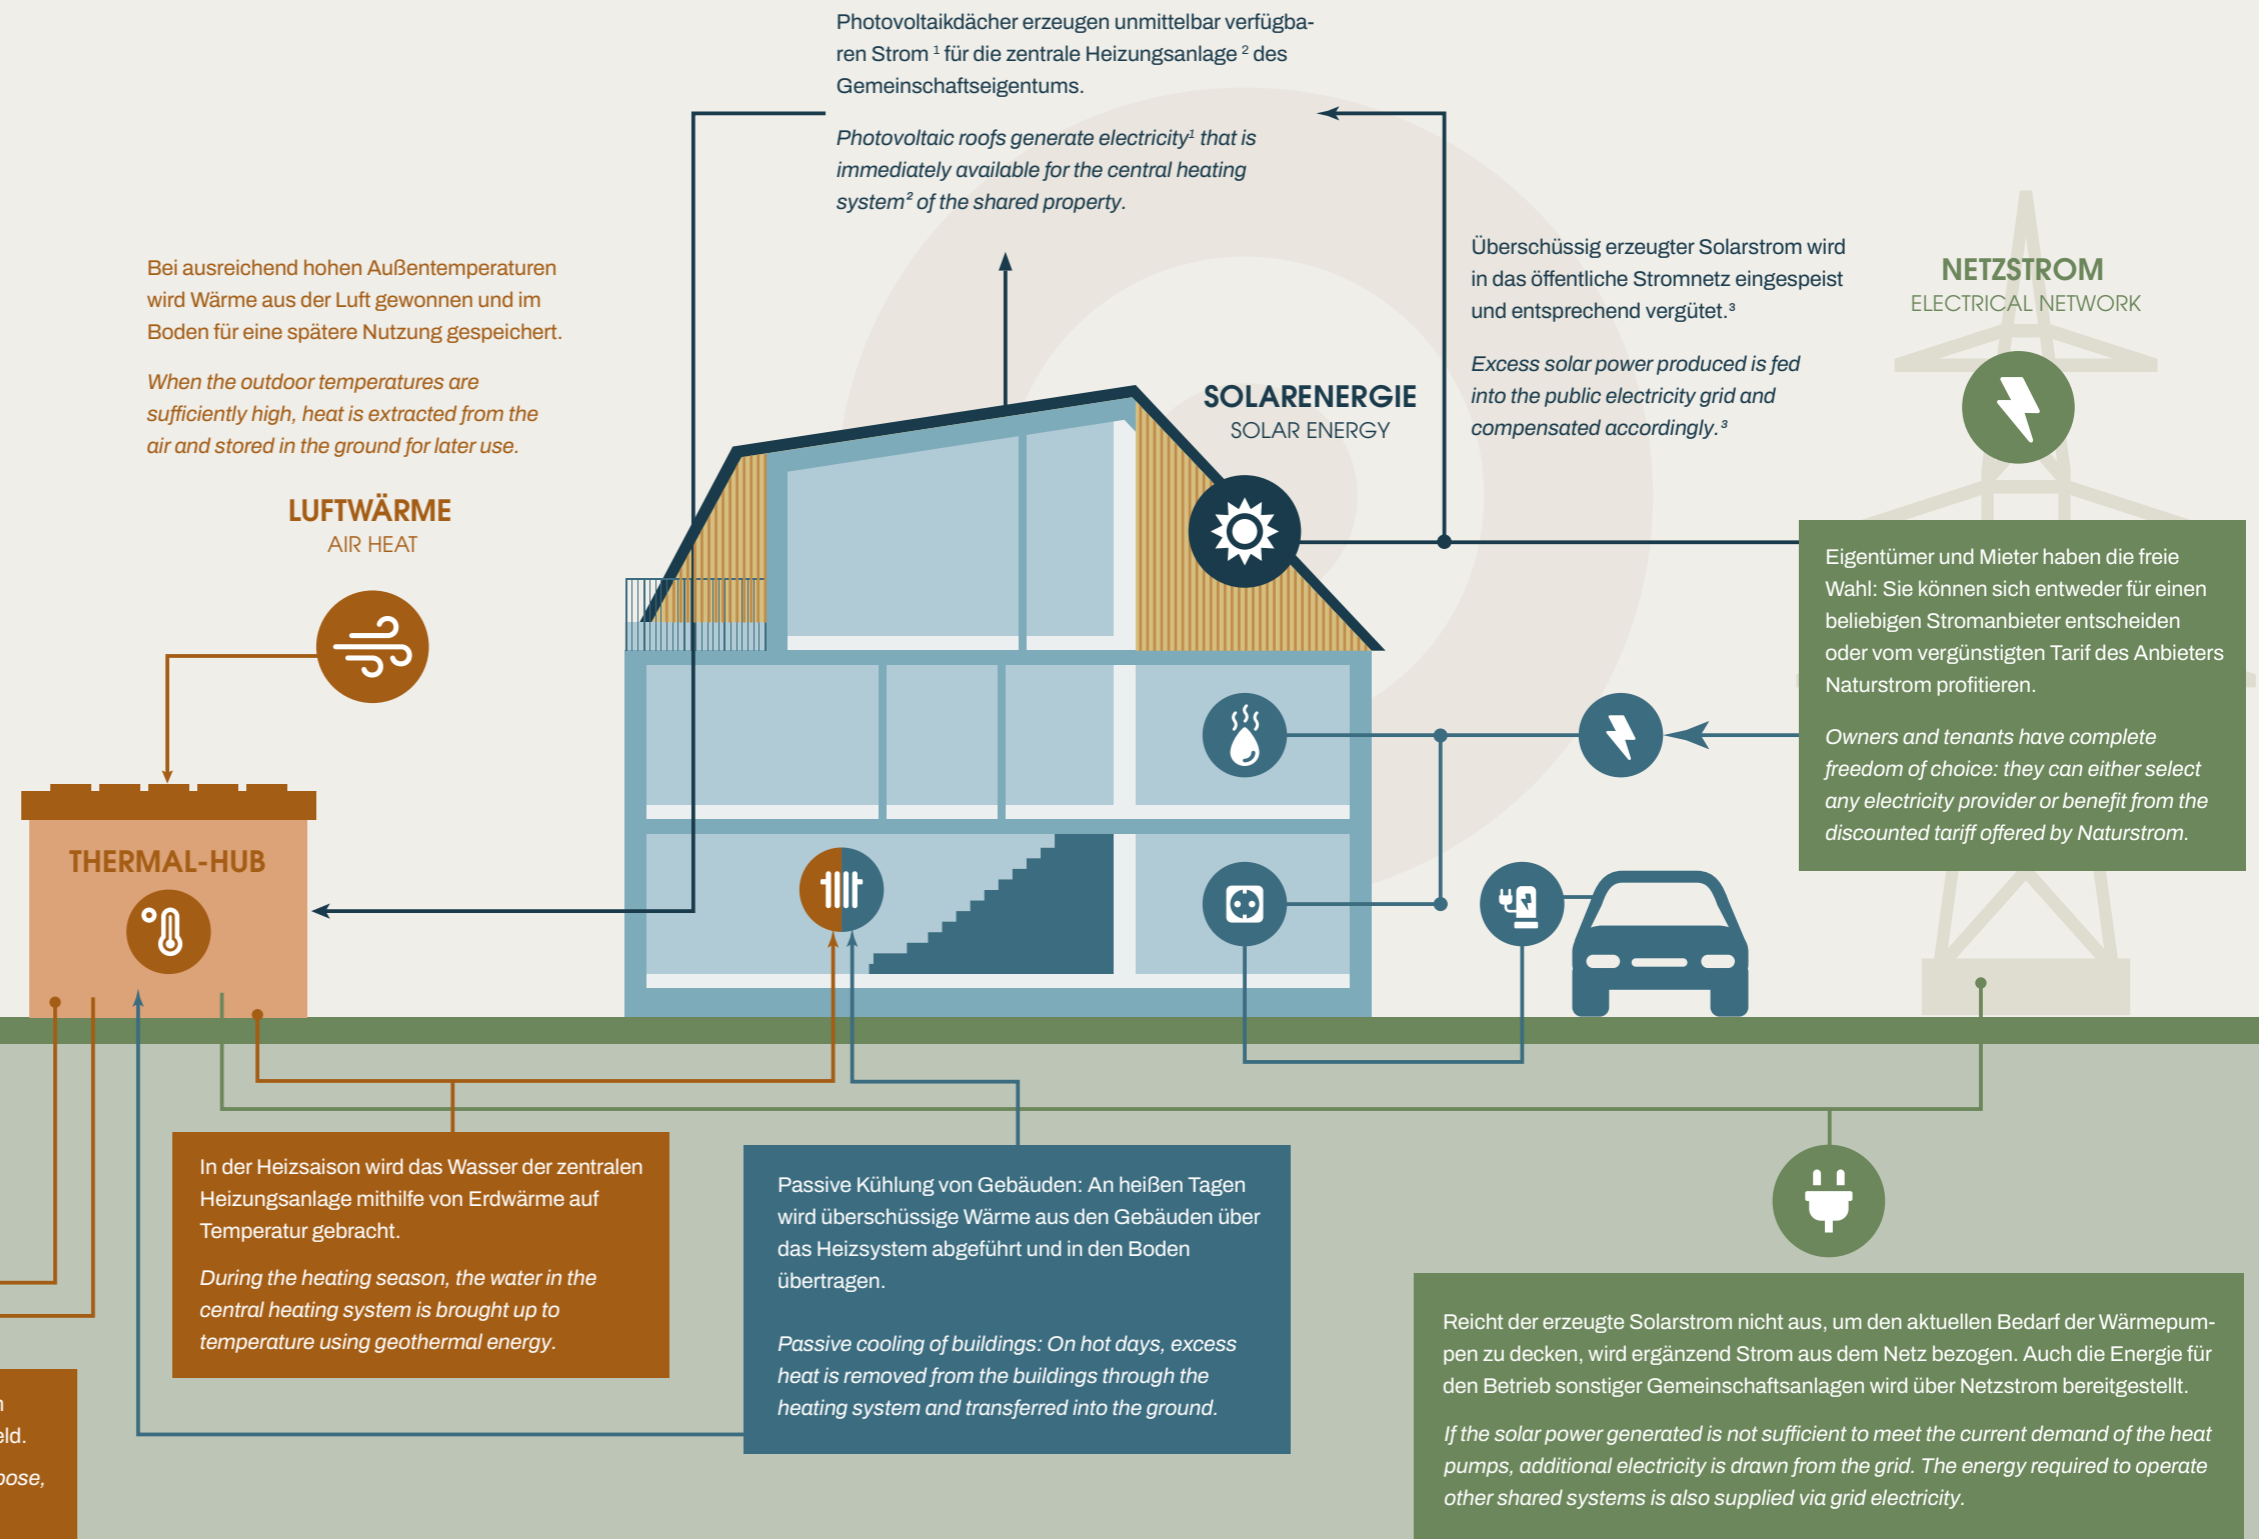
Photovoltaikdächer erzeugen unmittelbar verfügbaren Strom $^1$ für die zentrale Heizungsanlage $^2$ des Gemeinschaftseigentums.

*Photovoltaic roofs generate electricity$^1$ that is immediately available for the central heating system$^2$ of the shared property.*

Bei ausreichend hohen Außentemperaturen wird Wärme aus der Luft gewonnen und im Boden für eine spätere Nutzung gespeichert.

*When the outdoor temperatures are sufficiently high, heat is extracted from the air and stored in the ground for later use.*

LUFTWÄRME
AIR HEAT

Überschüssig erzeugter Solarstrom wird in das öffentliche Stromnetz eingespeist und entsprechend vergütet.$^3$

*Excess solar power produced is fed into the public electricity grid and compensated accordingly.$^3$*

NETZSTROM
ELECTRICAL NETWORK

SOLARENERGIE
SOLAR ENERGY

Eigentümer und Mieter haben die freie Wahl: Sie können sich entweder für einen beliebigen Stromanbieter entscheiden oder vom vergünstigten Tarif des Anbieters Naturstrom profitieren.

*Owners and tenants have complete freedom of choice: they can either select any electricity provider or benefit from the discounted tariff offered by Naturstrom.*

THERMAL-HUB

In der Heizsaison wird das Wasser der zentralen Heizungsanlage mithilfe von Erdwärme auf Temperatur gebracht.

*During the heating season, the water in the central heating system is brought up to temperature using geothermal energy.*

Passive Kühlung von Gebäuden: An heißen Tagen wird überschüssige Wärme aus den Gebäuden über das Heizsystem abgeführt und in den Boden übertragen.

*Passive cooling of buildings: On hot days, excess heat is removed from the buildings through the heating system and transferred into the ground.*

Reicht der erzeugte Solarstrom nicht aus, um den aktuellen Bedarf der Wärmepumpen zu decken, wird ergänzend Strom aus dem Netz bezogen. Auch die Energie für den Betrieb sonstiger Gemeinschaftsanlagen wird über Netzstrom bereitgestellt.

*If the solar power generated is not sufficient to meet the current demand of the heat pumps, additional electricity is drawn from the grid. The energy required to operate other shared systems is also supplied via grid electricity.*

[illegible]n
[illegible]eld.
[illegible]pose,